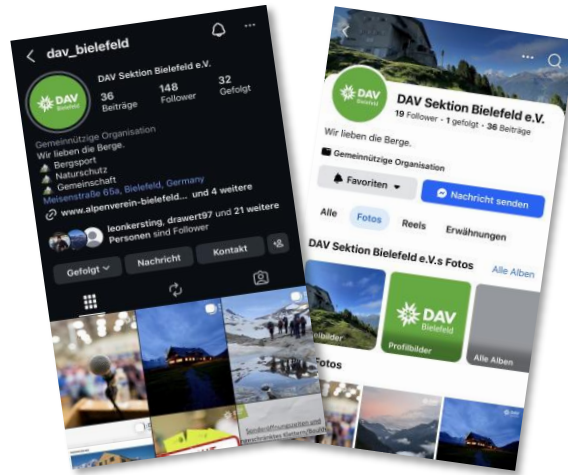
dav_bielefeld

DAV Sektion Bielefeld e.V.

DAV Bielefeld

36 Beiträge
148 Follower
32 Gefolgt

Gemeinnützige Organisation
Wir lieben die Berge.
Bergsport
Naturschutz
Gemeinschaft
Meisenstraße 65a, Bielefeld, Germany
www.alpenverein-bielefeld.... und 4 weitere

leonkersting, drawert97 und 21 weitere Personen sind Follower

Gefolgt
Nachricht
Kontakt

Sonderöffnungszeiten und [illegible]

DAV Bielefeld

DAV Sektion Bielefeld e.V.
19 Follower • 1 gefolgt • 36 Beiträge

Wir lieben die Berge.

Gemeinnützige Organisation

Favoriten
Nachricht senden

Alle
Fotos
Reels
Erwähnungen

DAV Sektion Bielefeld e.V.s Fotos
Alle Alben

DAV Bielefeld

Profilbilder
Alle Alben

Fotos